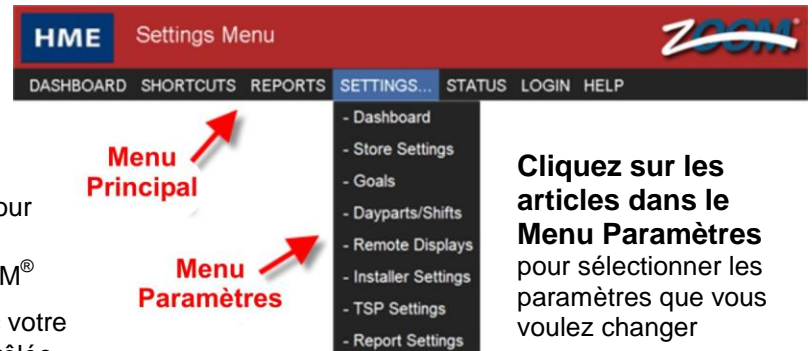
HME Settings Menu ZOOM

DASHBOARD SHORTCUTS REPORTS SETTINGS... STATUS LOGIN HELP

- Dashboard
- Store Settings
- Goals
- Dayparts/Shifts
- Remote Displays
- Installer Settings
- TSP Settings
- Report Settings

Menu Principal

Menu Paramètres

our

M®

votre

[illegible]

**Cliquez sur les articles dans le Menu Paramètres** pour sélectionner les paramètres que vous voulez changer